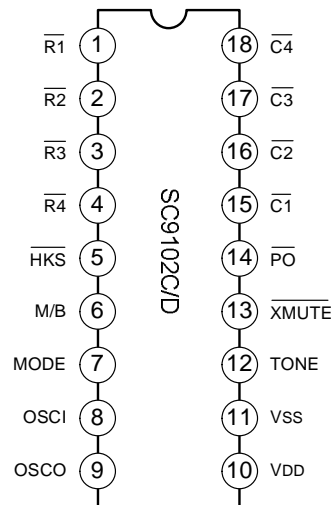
$\overline{R1}$ 1
$\overline{R2}$ 2
$\overline{R3}$ 3
$\overline{R4}$ 4
$\overline{HKS}$ 5
M/B 6
MODE 7
OSCI 8
OSCO 9

18 $\overline{C4}$
17 $\overline{C3}$
16 $\overline{C2}$
15 $\overline{C1}$
14 $\overline{PO}$
13 $\overline{XMUTE}$
12 TONE
11 VSS
10 VDD

SC9102C/D